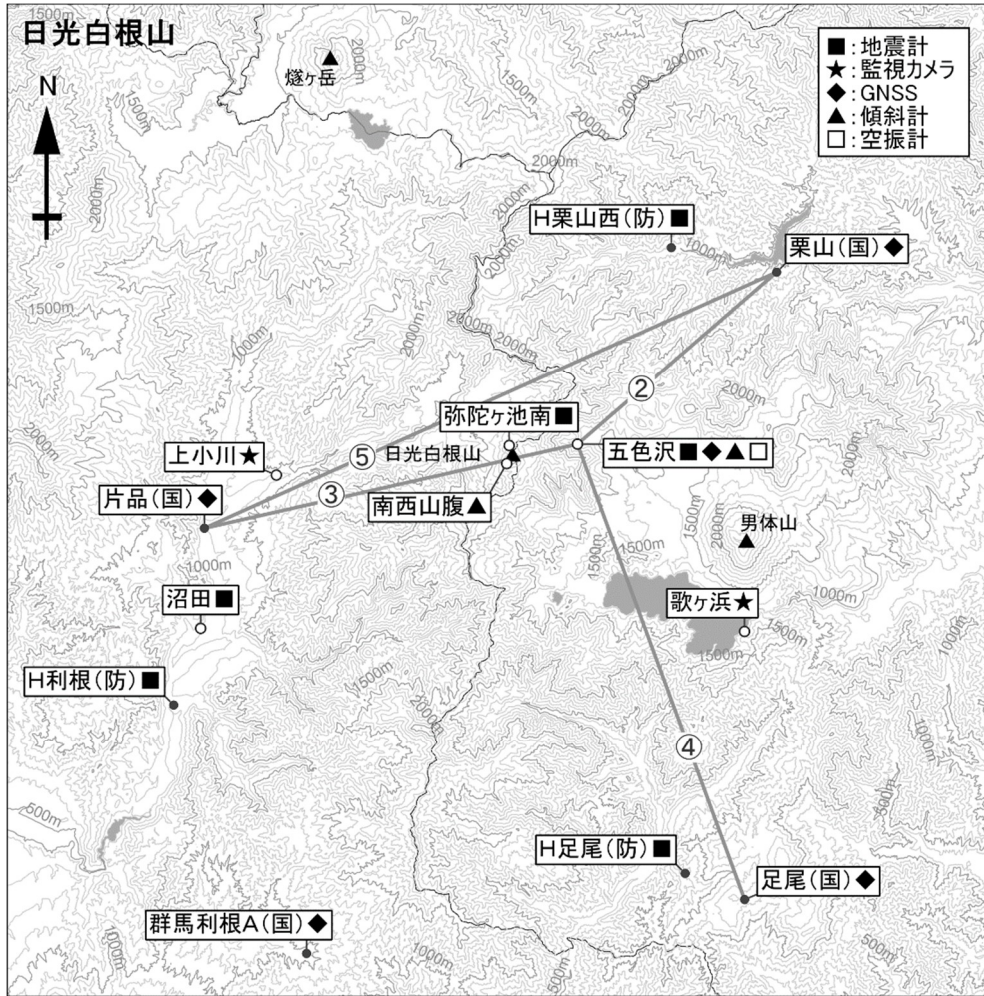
日光白根山

N

■:地震計
★:監視カメラ
◆:GNSS
▲:傾斜計
□:空振計

燧ヶ岳

H栗山西(防)■

栗山(国)◆

弥陀ヶ池南■

上小川★

日光白根山

五色沢■◆▲□

片品(国)◆

南西山腹▲

男体山

沼田■

歌ヶ浜★

H利根(防)■

H足尾(防)■

足尾(国)◆

群馬利根A(国)◆

②
③
④
⑤

1500m
2000m
1000m
500m